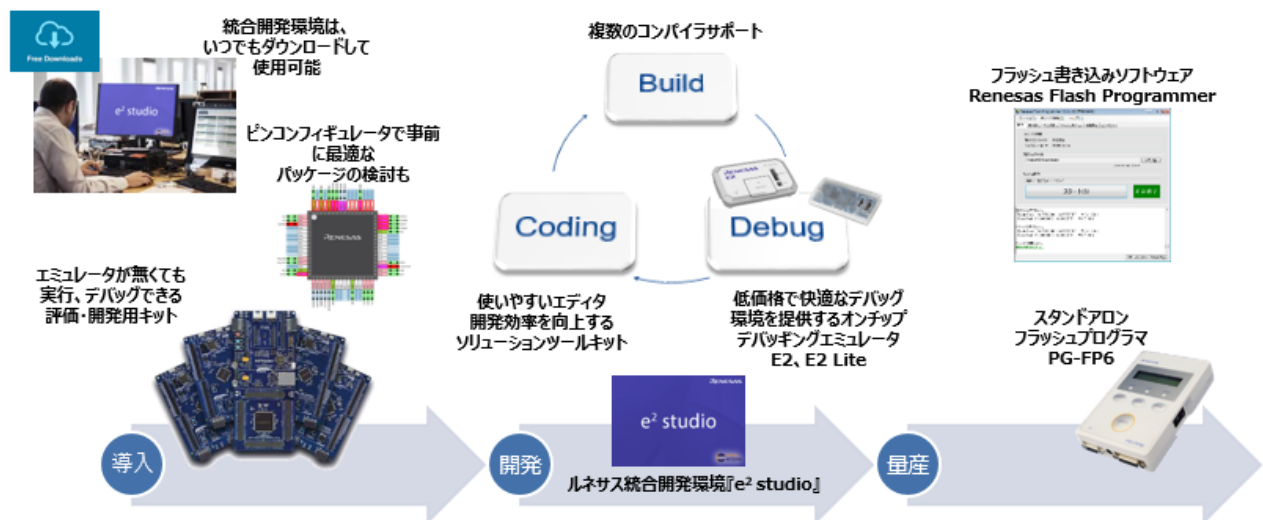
Free Downloads

e² studio

統合開発環境は、いつでもダウンロードして使用可能

ピンコンフィギュレータで事前に最適なパッケージの検討も

エミュレータが無くても実行、デバッグできる評価・開発用キット

複数のコンパイラサポート

Build

Coding

Debug

使いやすいエディタ開発効率を向上するソリューションツールキット

低価格で快適なデバッグ環境を提供するオンチップデバッギングエミュレータ E2、E2 Lite

フラッシュ書き込みソフトウェア Renesas Flash Programmer

スタンドアロンフラッシュプログラマ PG-FP6

Renesas

e² studio

導入

開発

ルネサス統合開発環境『e² studio』

量産